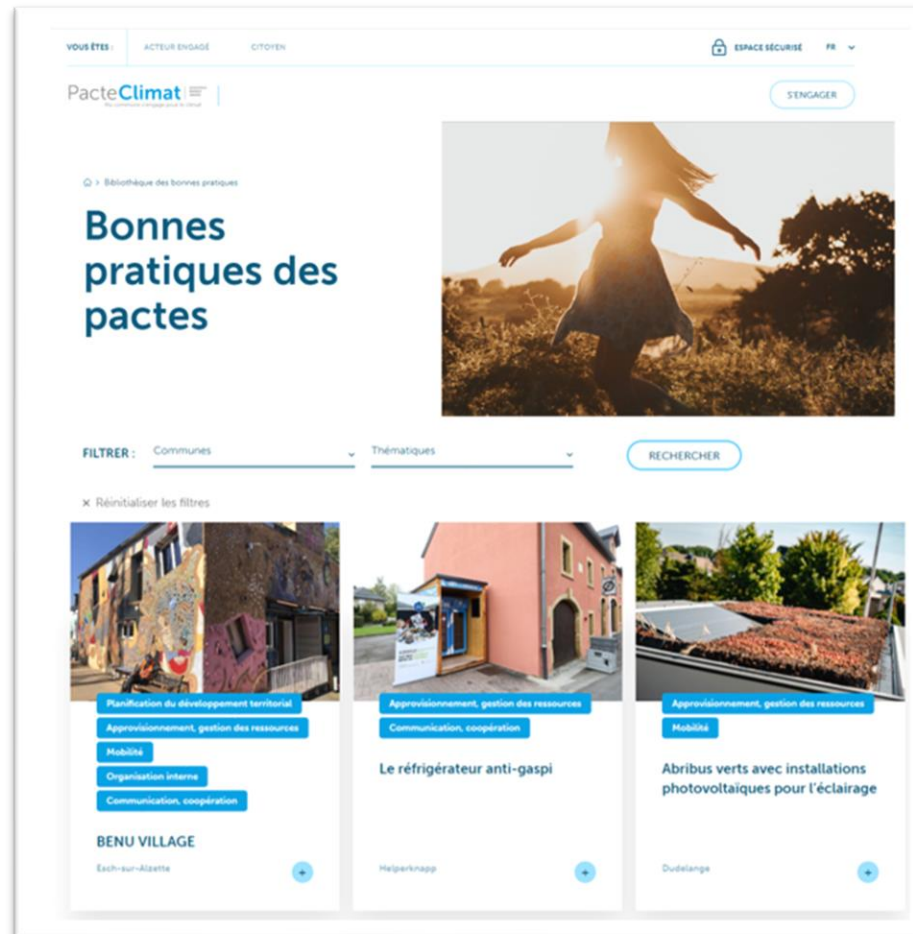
VOUS ÊTES : ACTEUR ENGAGÉ CITOYEN

ESPACE SÉCURISÉ FR

PacteClimat

S'ENGAGER

Bibliothèque des bonnes pratiques

Bonnes pratiques des pactes

FILTRER : Communes Thématiques RECHERCHER

× Réinitialiser les filtres

Planification du développement territorial
Approvisionnement, gestion des ressources
Mobilité
Organisation interne
Communication, coopération

BENU VILLAGE

Esch-sur-Alzette

+

Approvisionnement, gestion des ressources
Communication, coopération

Le réfrigérateur anti-gaspi

Helperknapp

+

Approvisionnement, gestion des ressources
Mobilité

Abribus verts avec installations photovoltaïques pour l'éclairage

Dudelange

+